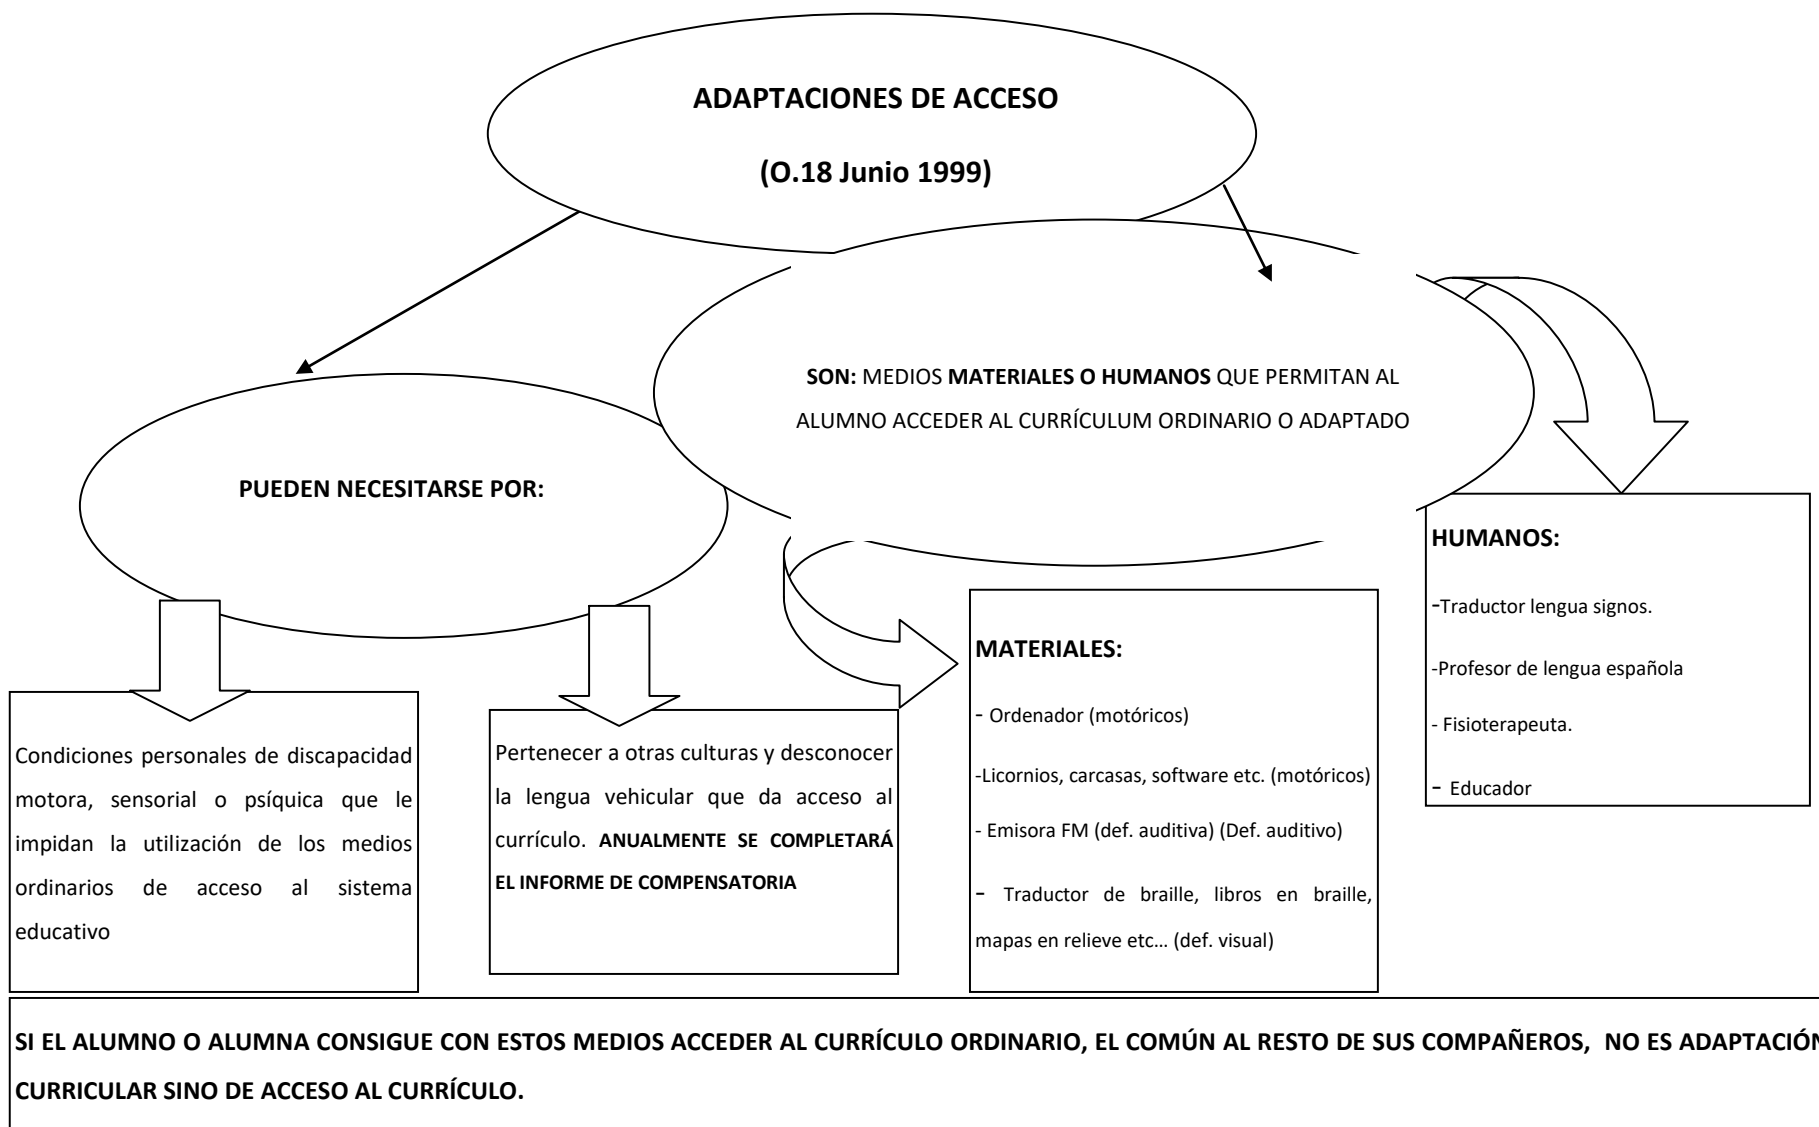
ADAPTACIONES DE ACCESO

(O.18 Junio 1999)

SON: MEDIOS MATERIALES O HUMANOS QUE PERMITAN AL ALUMNO ACCEDER AL CURRÍCULUM ORDINARIO O ADAPTADO

PUEDEN NECESITARSE POR:

Condiciones personales de discapacidad motora, sensorial o psíquica que le impidan la utilización de los medios ordinarios de acceso al sistema educativo

Pertenecer a otras culturas y desconocer la lengua vehicular que da acceso al currículo. ANUALMENTE SE COMPLETARÁ EL INFORME DE COMPENSATORIA

MATERIALES:

- Ordenador (motóricos)

-Licornios, carcasas, software etc. (motóricos)

- Emisora FM (def. auditiva) (Def. auditivo)

- Traductor de braille, libros en braille, mapas en relieve etc… (def. visual)

HUMANOS:

-Traductor lengua signos.

-Profesor de lengua española

- Fisioterapeuta.

- Educador

SI EL ALUMNO O ALUMNA CONSIGUE CON ESTOS MEDIOS ACCEDER AL CURRÍCULO ORDINARIO, EL COMÚN AL RESTO DE SUS COMPAÑEROS, NO ES ADAPTACIÓN CURRICULAR SINO DE ACCESO AL CURRÍCULO.